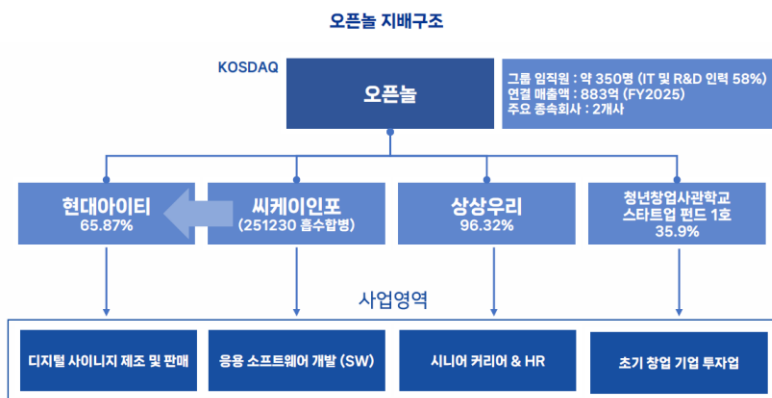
오픈놀 지배구조

KOSDAQ

오픈놀

그룹 임직원 : 약 350명 (IT 및 R&D 인력 58%)
연결 매출액 : 883억 (FY2025)
주요 종속회사 : 2개사

현대아이티
65.87%

씨케이이인포
(251230 흡수합병)

상상우리
96.32%

청년창업사관학교
스타트업 펀드 1호
35.9%

사업영역

디지털 사이니지 제조 및 판매

응용 소프트웨어 개발 (SW)

시니어 커리어 & HR

초기 창업 기업 투자업